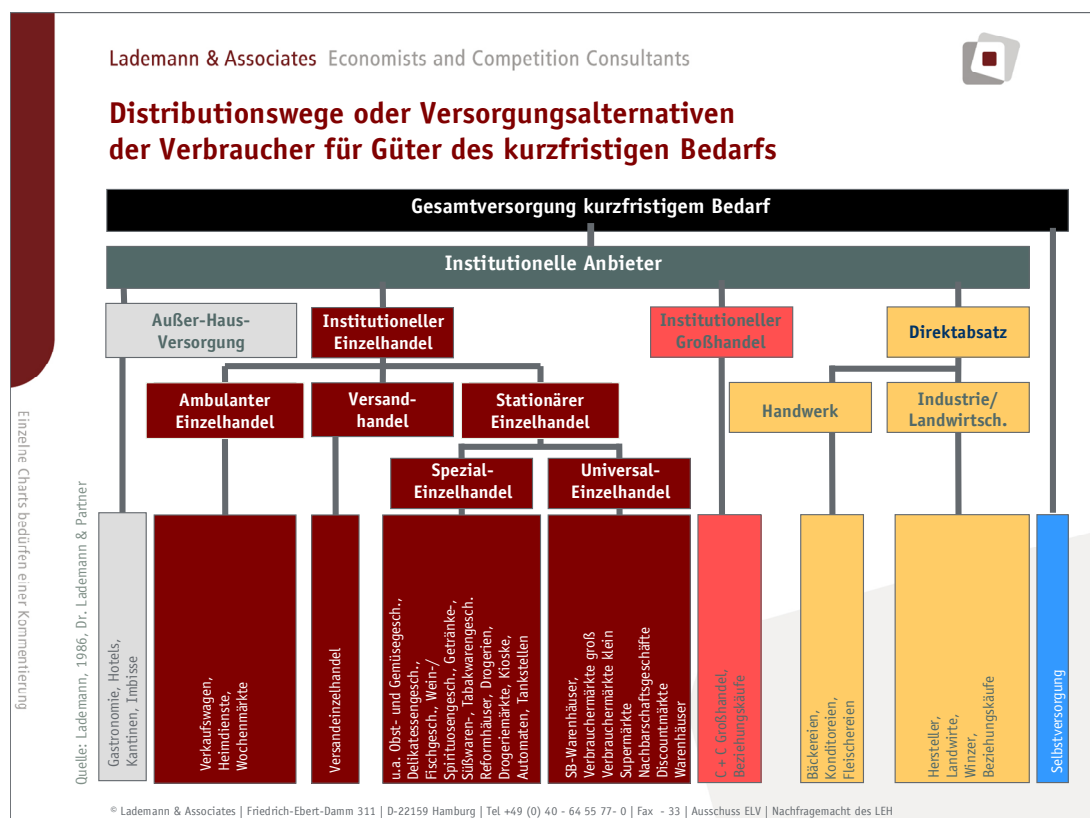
Lademann & Associates Economists and Competition Consultants

Distributionswege oder Versorgungsalternativen der Verbraucher für Güter des kurzfristigen Bedarfs

Gesamtversorgung kurzfristigem Bedarf

Institutionelle Anbieter

Außer-Haus-Versorgung

Institutioneller Einzelhandel

Institutioneller Großhandel

Direktabsatz

Ambulanter Einzelhandel

Versandhandel

Stationärer Einzelhandel

Handwerk

Industrie/ Landwirtsch.

Spezial-Einzelhandel

Universal-Einzelhandel

Gastronomie, Hotels, Kantinen, Imbisse

Verkaufswagen, Heimdienste, Wochenmärkte

Versandeinzelhandel

u.a. Obst- und Gemüsegesch., Delikatessengesch., Fischgesch., Wein-/ Spirituosengesch., Getränke-, Süßwaren-, Tabakwarengesch. Reformhäuser, Drogerien, Drogeriemärkte, Kioske, Automaten, Tankstellen

SB-Warenhäuser, Verbrauchermärkte groß Verbrauchermärkte klein Supermärkte Nachbarschaftsgeschäfte Discountmärkte Warenhäuser

C + C Großhandel, Beziehungskäufe

Bäckereien, Konditoreien, Fleischereien

Hersteller, Landwirte, Winzer, Beziehungskäufe

Selbstversorgung

Quelle: Lademann, 1986, Dr. Lademann & Partner

Einzelne Charts bedürfen einer Kommentierung

© Lademann & Associates | Friedrich-Ebert-Damm 311 | D-22159 Hamburg | Tel +49 (0) 40 - 64 55 77- 0 | Fax - 33 | Ausschuss ELV | Nachfragemacht des LEH